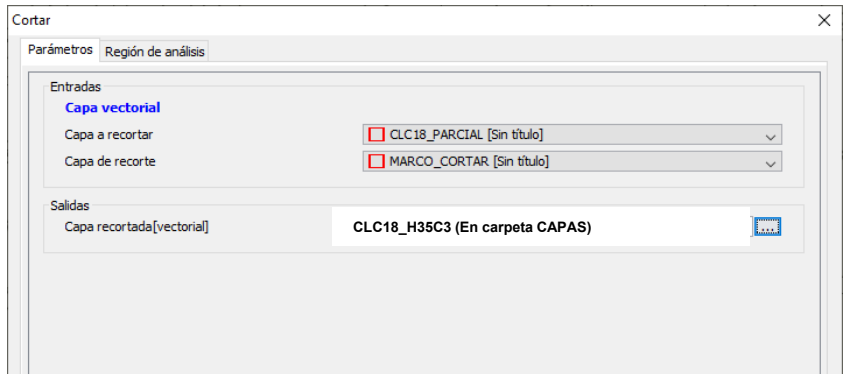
Cortar

Parámetros | Región de análisis

Entradas

Capa vectorial

Capa a recortar | CLC18_PARCIAL [Sin título]

Capa de recorte | MARCO_CORTAR [Sin título]

Salidas

Capa recortada[vectorial] | CLC18_H35C3 (En carpeta CAPAS) | ...